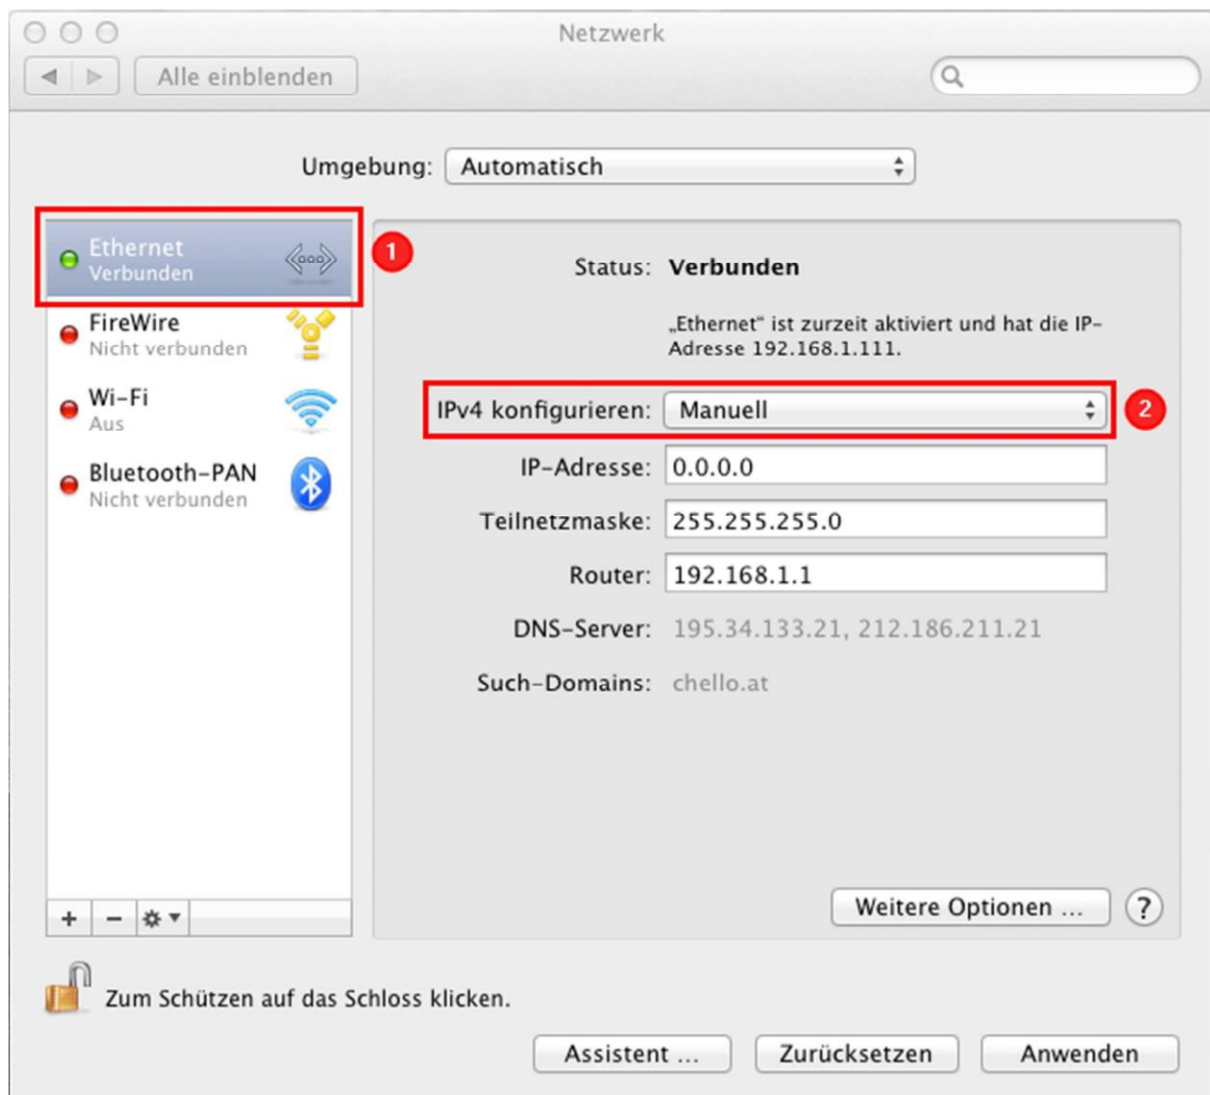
Netzwerk

Alle einblenden

Umgebung: Automatisch

Ethernet
Verbunden

1

FireWire
Nicht verbunden

Wi-Fi
Aus

Bluetooth-PAN
Nicht verbunden

+ −

Status: Verbunden

„Ethernet“ ist zurzeit aktiviert und hat die IP-Adresse 192.168.1.111.

IPv4 konfigurieren: Manuell

2

IP-Adresse: 0.0.0.0

Teilnetzmaske: 255.255.255.0

Router: 192.168.1.1

DNS-Server: 195.34.133.21, 212.186.211.21

Such-Domains: chello.at

Weitere Optionen ...

?

Zum Schützen auf das Schloss klicken.

Assistent ...

Zurücksetzen

Anwenden